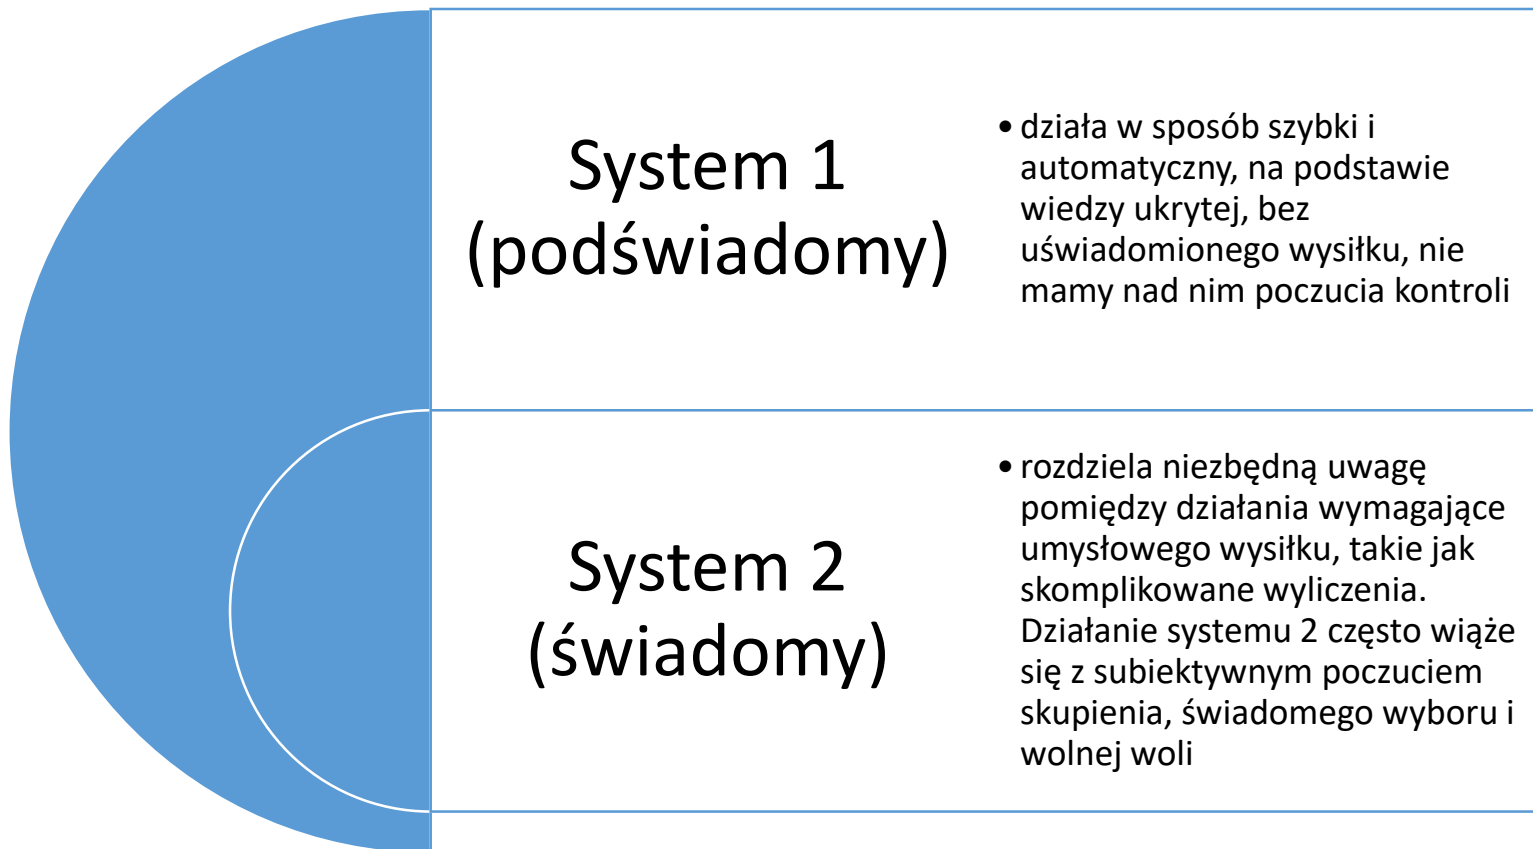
System 1 (podświadomy)

• działa w sposób szybki i automatyczny, na podstawie wiedzy ukrytej, bez uświadomionego wysiłku, nie mamy nad nim poczucia kontroli

System 2 (świadomy)

• rozdziela niezbędną uwagę pomiędzy działania wymagające umysłowego wysiłku, takie jak skomplikowane wyliczenia. Działanie systemu 2 często wiąże się z subiektywnym poczuciem skupienia, świadomego wyboru i wolnej woli